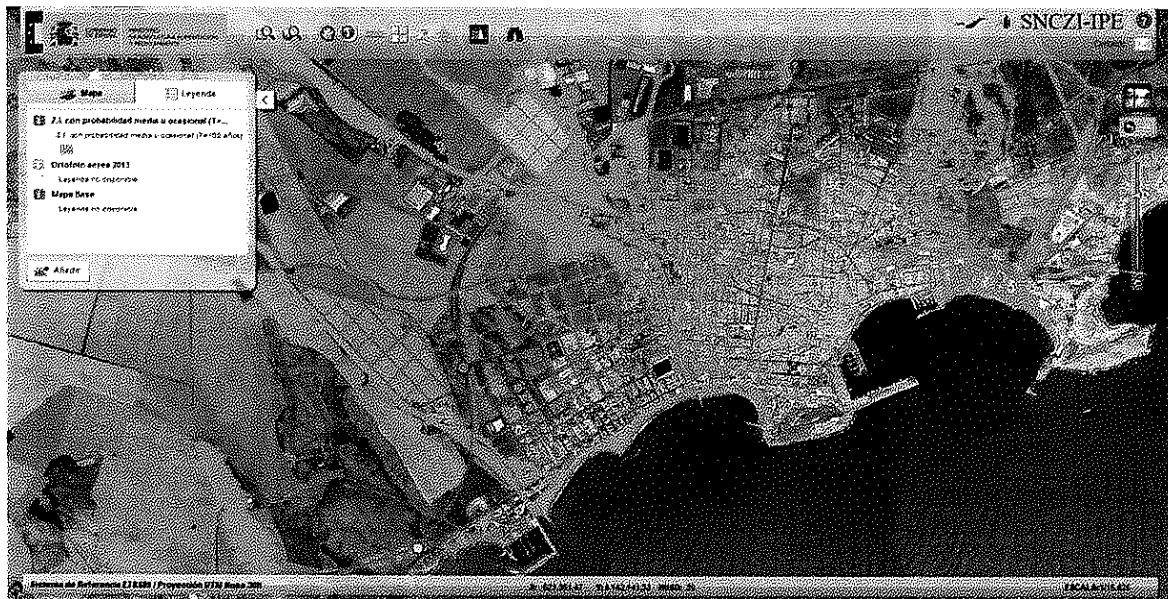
SNCZI-IPE

Mapa
Leyenda

Z.I. con probabilidad media u ocasional (T=...
Z.I. con probabilidad media u ocasional (T=100 años)

Ortofoto aerea 2013
Leyenda no disponible

Mapa Base
Leyenda no disponible

Añadir

Sistema de Referencia ETRS89 / Proyección UTM Huso 30
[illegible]
ESCALA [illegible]